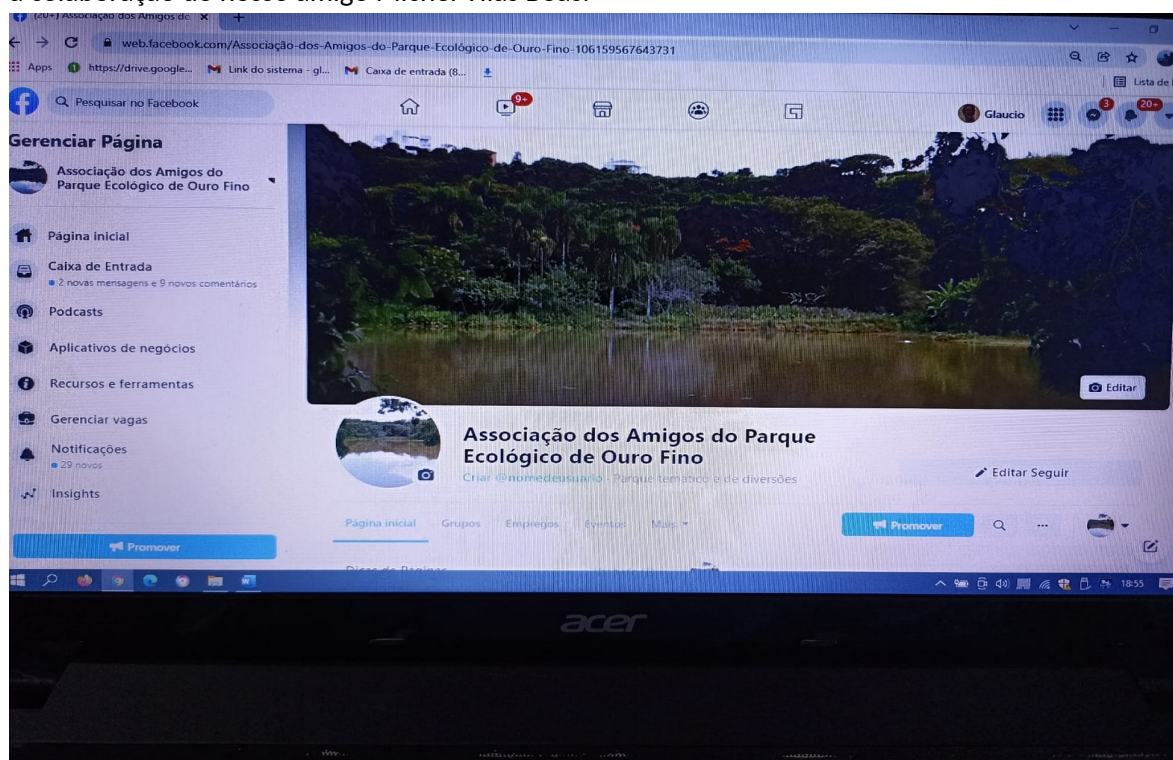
a colaboração do nosso amigo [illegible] Vilas Boas.

(20+) Associação dos Amigos do ×

web.facebook.com/Associação-dos-Amigos-do-Parque-Ecológico-de-Ouro-Fino-106159567643731

Apps https://drive.google... Link do sistema - gl... Caixa de entrada (8... Lista de

Pesquisar no Facebook

9+

Glaucio 3 20+

Gerenciar Página

Associação dos Amigos do Parque Ecológico de Ouro Fino

Página inicial

Caixa de Entrada
2 novas mensagens e 9 novos comentários

Podcasts

Aplicativos de negócios

Recursos e ferramentas

Gerenciar vagas

Notificações
29 novos

Insights

Promover

Editar

Associação dos Amigos do Parque Ecológico de Ouro Fino

Criar @nomedeusuário · Parque temático e de diversões

Editar Seguir

Página inicial Grupos Empregos Eventos Mais

Promover

18:55

acer